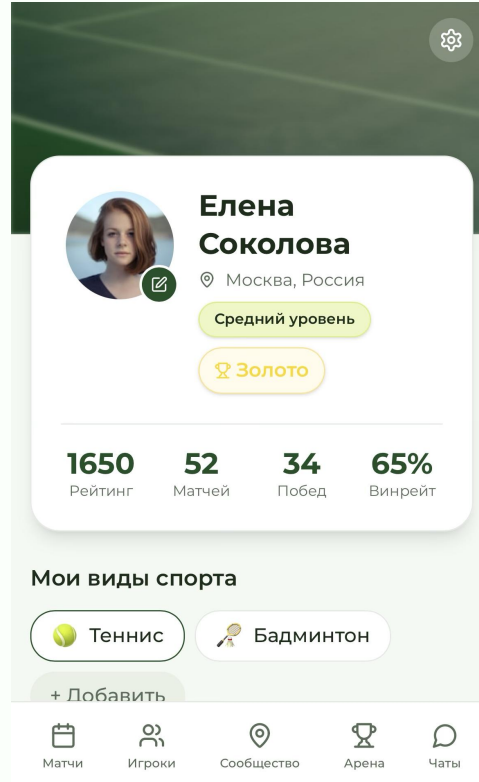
Елена Соколова

Москва, Россия

Средний уровень

Золото

| 1650 | 52 | 34 | 65% |
|---|---|---|---|
| Рейтинг | Матчей | Побед | Винрейт |

Мои виды спорта

Теннис

Бадминтон

+ Добавить

Матчи Игроки Сообщество Арена Чаты